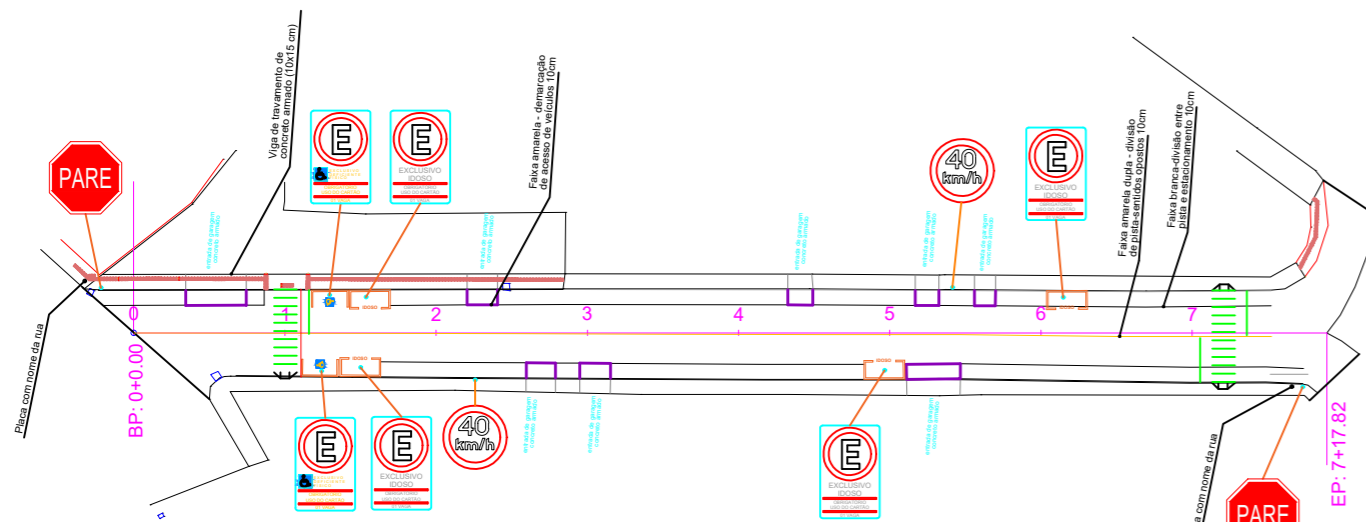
PARE

Viga de travamento de concreto armado (10x15 cm)

E
EXCLUSIVO DEFICIENTE FÍSICO

E
EXCLUSIVO IDOSO

Faixa amarela - demarcação de acesso de veículos 10cm

40 km/h

E
EXCLUSIVO IDOSO

Faixa amarela dupla - divisão de pista-sentidos opostos 10cm

Faixa branca-divisão entre pista e estacionamento 10cm

IDOSO

IDOSO

IDOSO

0
1
2
3
4
5
6
7

Placa com nome da rua

BP: 0+0.00

E
EXCLUSIVO DEFICIENTE FÍSICO

E
EXCLUSIVO IDOSO

40 km/h

E
EXCLUSIVO IDOSO

Placa com nome da rua

EP: 7+17.82

PARE